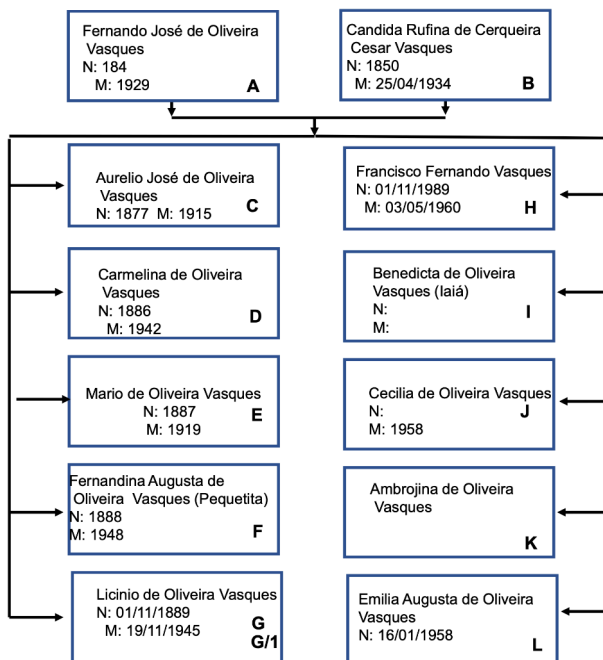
Fernando José de Oliveira Vasques
N: 184
M: 1929
A

Candida Rufina de Cerqueira Cesar Vasques
N: 1850
M: 25/04/1934
B

Aurelio José de Oliveira Vasques
N: 1877 M: 1915
C

Francisco Fernando Vasques
N: 01/11/1989
M: 03/05/1960
H

Carmelina de Oliveira Vasques
N: 1886
M: 1942
D

Benedicta de Oliveira Vasques (laiá)
N:
M:
I

Mario de Oliveira Vasques
N: 1887
M: 1919
E

Cecilia de Oliveira Vasques
N:
M: 1958
J

Fernandina Augusta de Oliveira Vasques (Pequetita)
N: 1888
M: 1948
F

Ambrojina de Oliveira Vasques
K

Licinio de Oliveira Vasques
N: 01/11/1889
M: 19/11/1945
G
G/1

Emilia Augusta de Oliveira Vasques
N: 16/01/1958
L